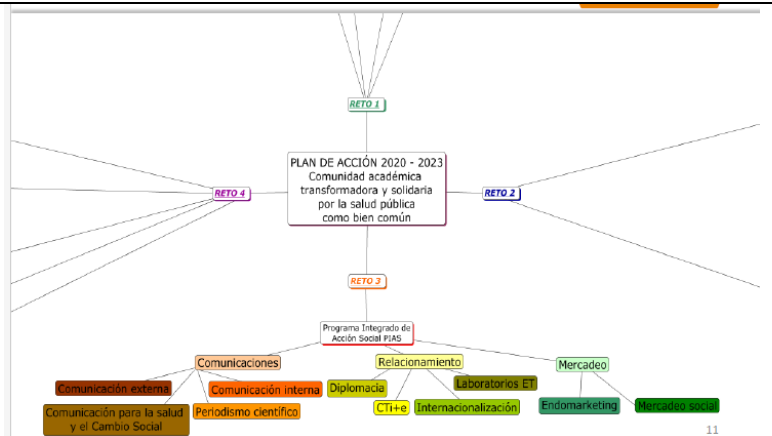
RETO 1

PLAN DE ACCIÓN 2020 - 2023
Comunidad académica transformadora y solidaria por la salud pública como bien común

RETO 4

RETO 2

RETO 3

Programa Integrado de Acción Social PIAS

Comunicaciones

Relacionamiento

Mercadeo

Comunicación externa

Comunicación interna

Comunicación para la salud y el Cambio Social

Periodismo científico

Diplomacia

Laboratorios ET

CTi+e

Internacionalización

Endomarketing

Mercadeo social

11